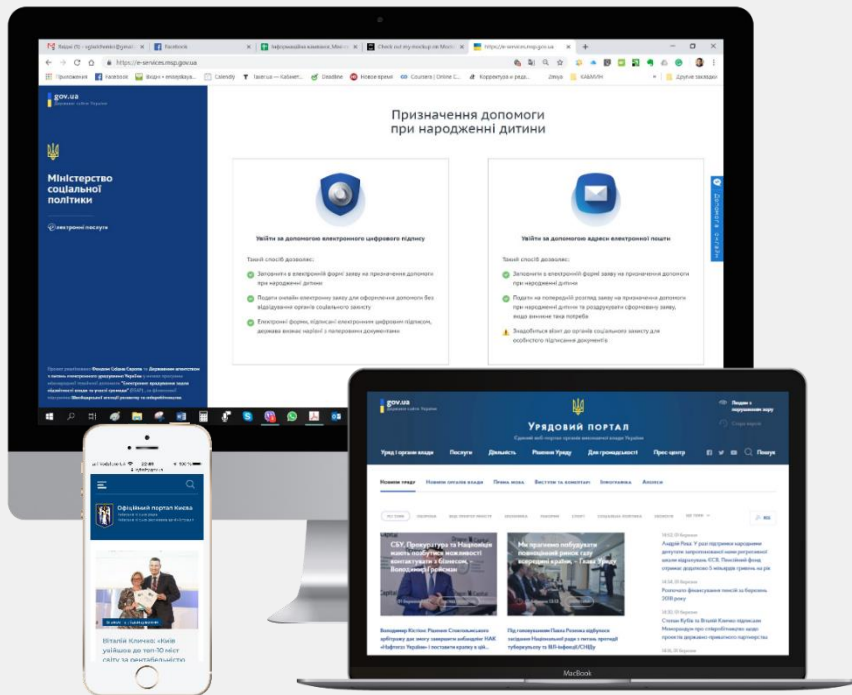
Вхідні (5) - ogaichenko@gmail.com | Facebook | Інформаційна кампанія Міні... | Check out my mockup on Mock... | https://e-services.msp.gov.ua

https://e-services.msp.gov.ua

Прикладення | Facebook | Вхідні | Calendly | Zoom | Новое время | Coursera | Online C... | Коректура и реда... | Zmiya | КАБМІН | Другие закладки

gov.ua
Державні сайти України

Міністерство соціальної політики

електронні послуги

Призначення допомоги при народженні дитини

Увійти за допомогою електронного цифрового підпису

Такий спосіб дозволяє:

Заповнити в електронній формі заяву на призначення допомоги при народженні дитини

Подати онлайн електронну заяву для оформлення допомоги без відвідування органів соціального захисту

Електронні форми, підписані електронним цифровим підписом, дозволяє визнає нарівні з паперовими документами

Увійти за допомогою адреси електронної пошти

Такий спосіб дозволяє:

Заповнити в електронній формі заяву на призначення допомоги при народженні дитини

Подати на попередній розгляд заяву на призначення допомоги при народженні дитини та роздрукувати сформовану заяву, якщо виникне така потреба

Знадобиться візит до органів соціального захисту для особистого підписання документів

Допомога онлайн

gov.ua
Державні сайти України

Урядовий портал

Єдиний веб-портал органів виконавчої влади України

Уряд і органи влади | Послуги | Діяльність | Рішення Уряду | Для громадськості | Прес-центр | Пошук

Новини уряду | Новини органів влади | Пряма мова | Вести за кадром | Інфографіка | Анонси

СБУ, Прокуратура та Нацполіція мають побутових можливостей контактувати з бізнесом, – Володимир Гройсман

Ми програємо побудувати повноцінний ринок газу всередині країни, – Гройсман

Володимир Кістіон: Рішення Стокгольмського арбітражу дає змогу завершити анбандлінг НАК «Нафтогаз України» і поставити країну в цій...

Під головуванням Павла Розенка відбулося засідання Національної ради з питань протидії туберкульозу та ВІЛ-інфекції/СНІДу

Офіційний портал Києва

Віталій Кличко: «Київ увійшов до топ-30 міст світу за рентабельністю

MacBook